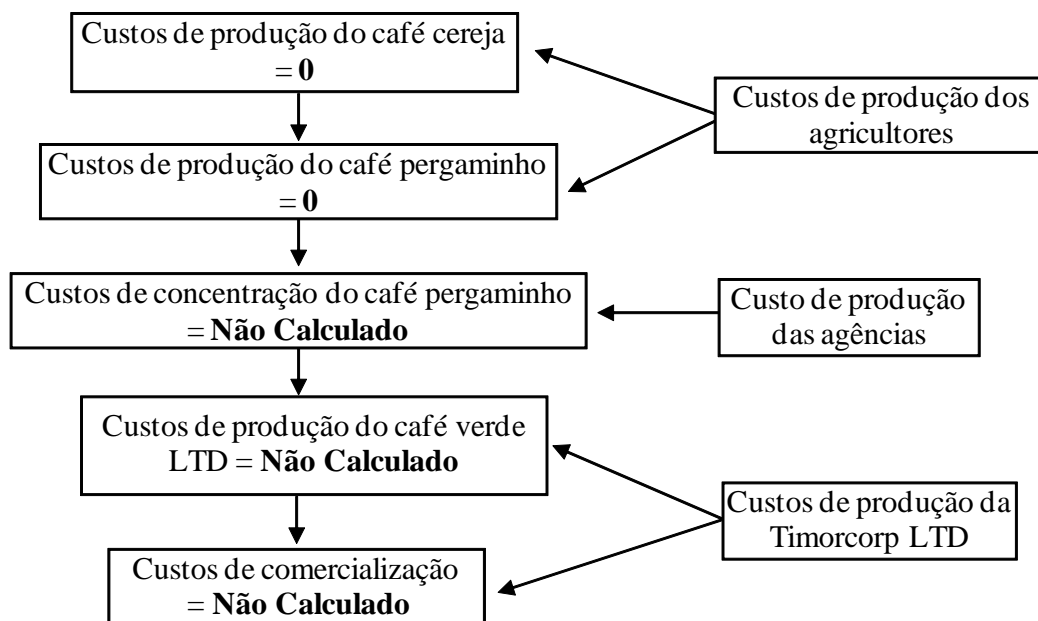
Custos de produção do café cereja = **0**

Custos de produção dos agricultores

Custos de produção do café pergaminho = **0**

Custos de concentração do café pergaminho = **Não Calculado**

Custo de produção das agências

Custos de produção do café verde LTD = **Não Calculado**

Custos de produção da Timorcorp LTD

Custos de comercialização = **Não Calculado**